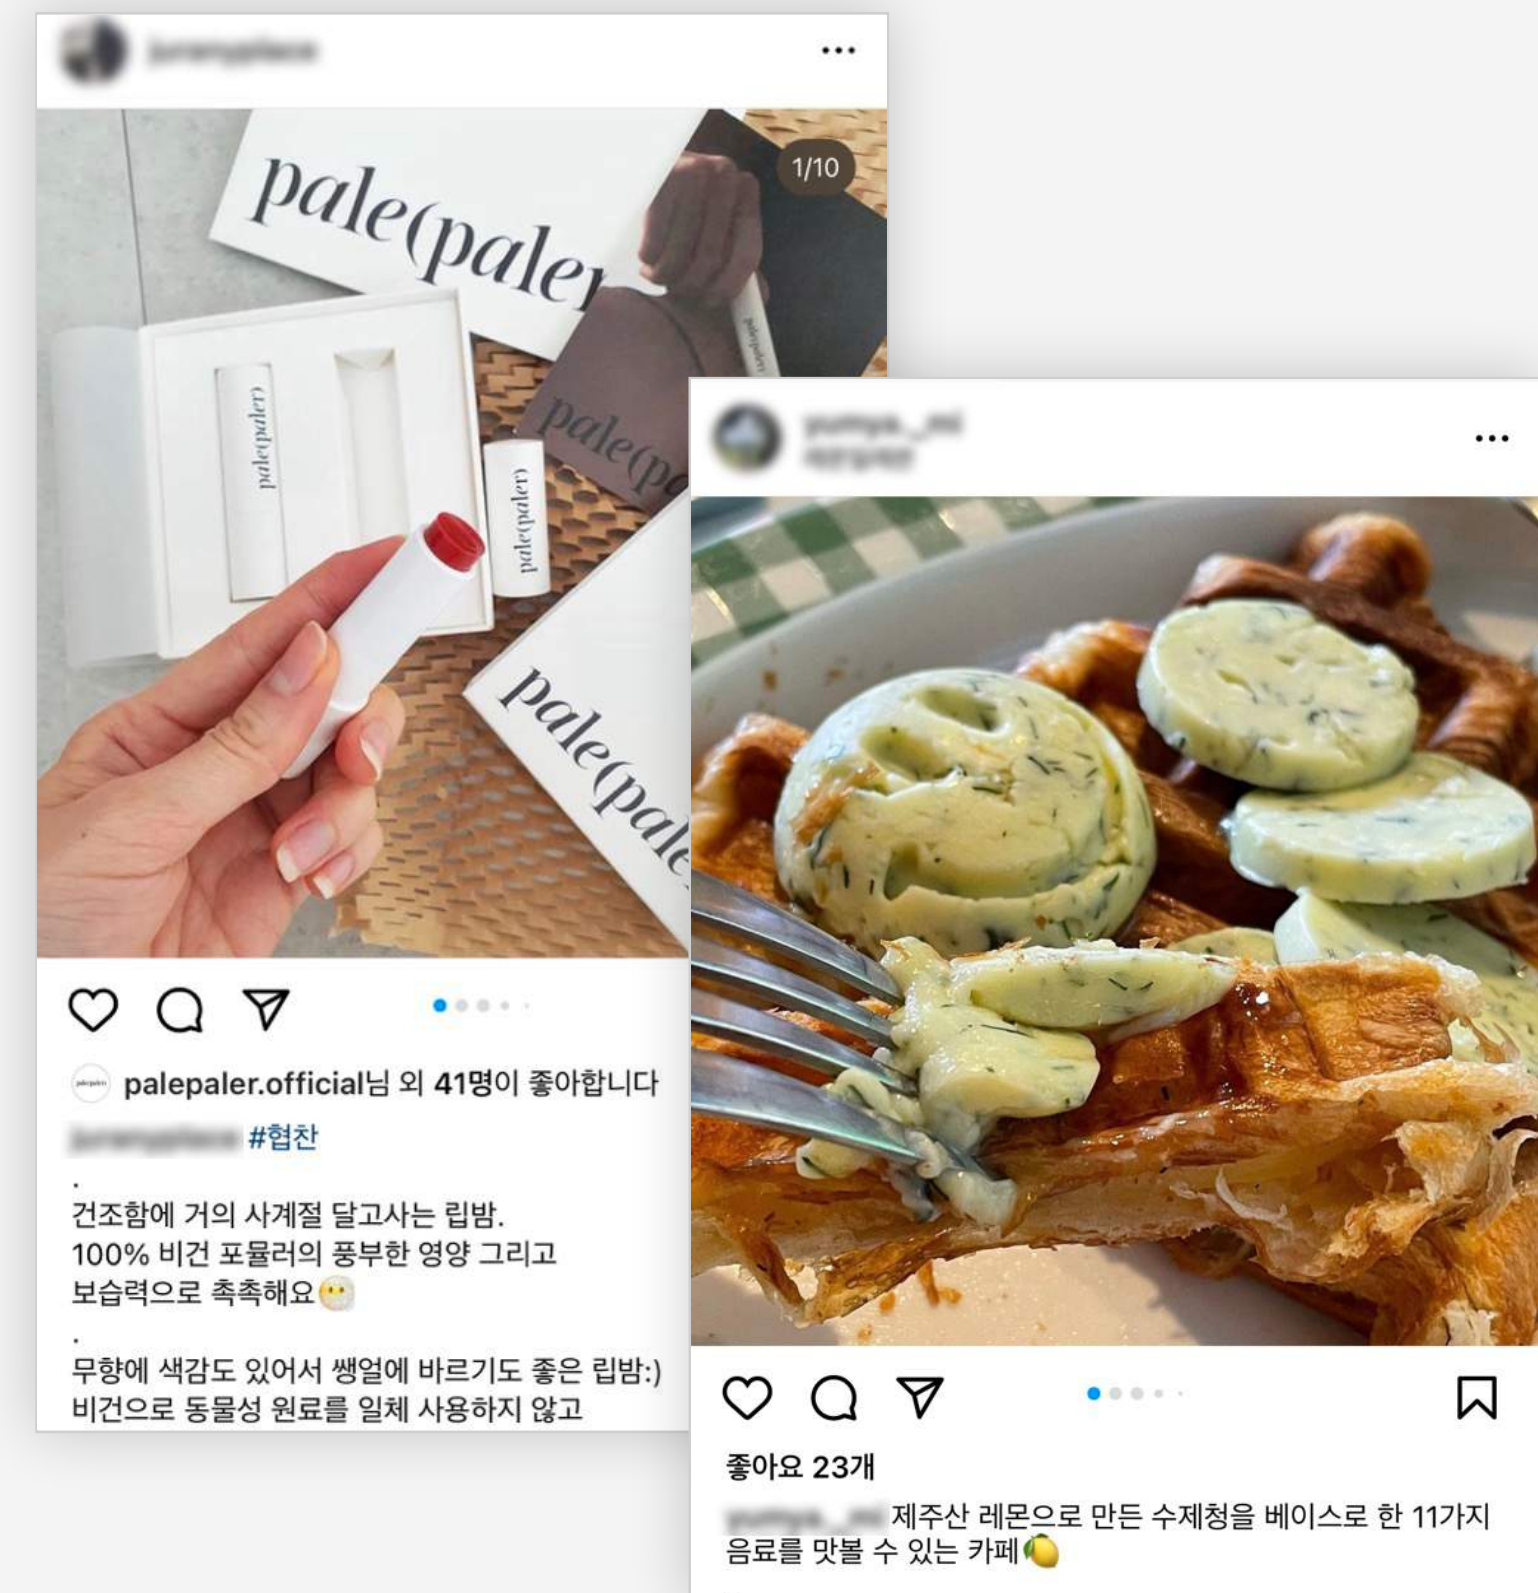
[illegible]

1/10

pale(paler

pale(paler)

pale(paler)

pale(p

pale(pale

palepaler.official님 외 41명이 좋아합니다

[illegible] #협찬

.

건조함에 거의 사계절 달고사는 립밤.
100% 비건 포뮬러의 풍부한 영양 그리고 보습력으로 촉촉해요😷

.

무향에 색감도 있어서 쌩얼에 바르기도 좋은 립밤:)
비건으로 동물성 원료를 일체 사용하지 않고

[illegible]

좋아요 23개

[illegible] 제주산 레몬으로 만든 수제청을 베이스로 한 11가지 음료를 맛볼 수 있는 카페🍋